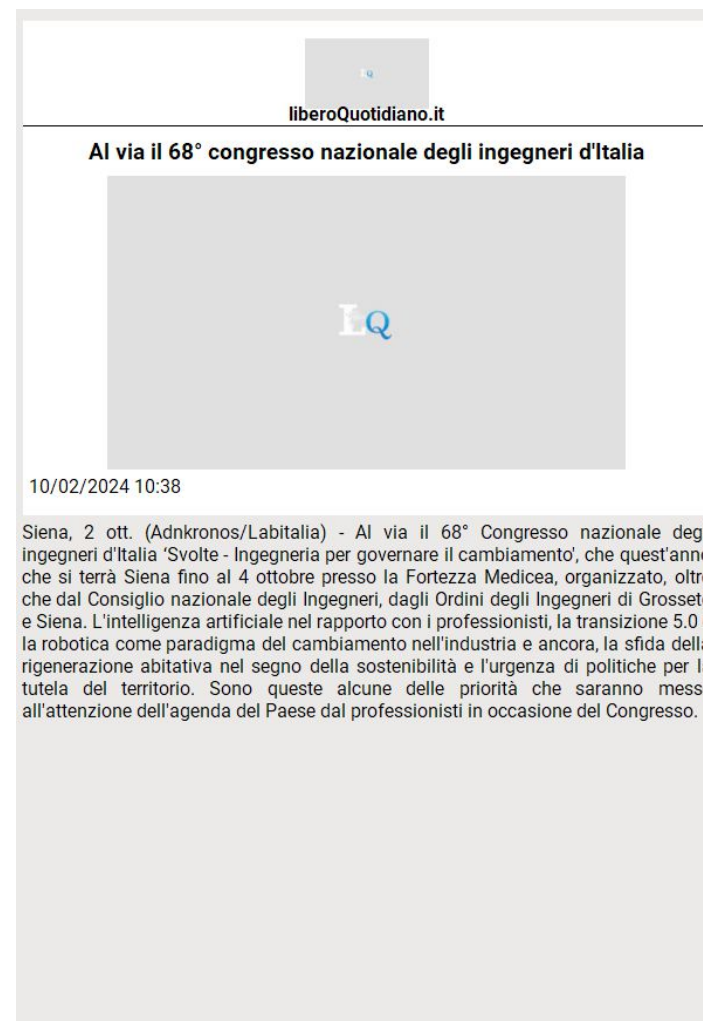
LQ

liberoQuotidiano.it

Al via il 68° congresso nazionale degli ingegneri d'Italia

LQ

10/02/2024 10:38

Siena, 2 ott. (Adnkronos/Labitalia) - Al via il 68° Congresso nazionale deg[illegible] ingegneri d'Italia 'Svolte - Ingegneria per governare il cambiamento', che quest'ann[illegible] che si terrà Siena fino al 4 ottobre presso la Fortezza Medicea, organizzato, oltr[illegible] che dal Consiglio nazionale degli Ingegneri, dagli Ordini degli Ingegneri di Grosset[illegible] e Siena. L'intelligenza artificiale nel rapporto con i professionisti, la transizione 5.0 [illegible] la robotica come paradigma del cambiamento nell'industria e ancora, la sfida della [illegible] rigenerazione abitativa nel segno della sostenibilità e l'urgenza di politiche per l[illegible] tutela del territorio. Sono queste alcune delle priorità che saranno mess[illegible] all'attenzione dell'agenda del Paese dal professionisti in occasione del Congresso.